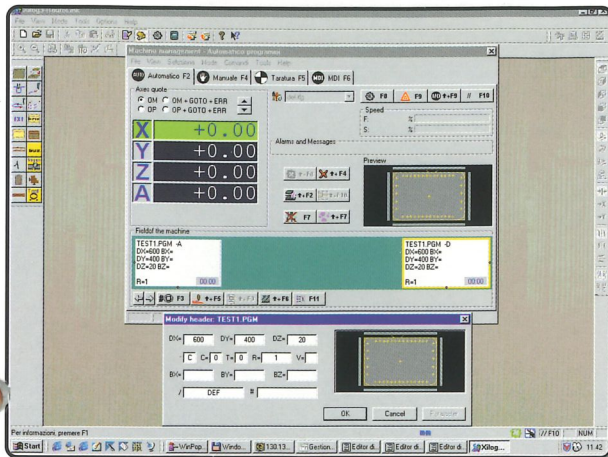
Xilog...
File View Mode Tools Options Help

Machine management - Automatico programma
File View Selezione Mode Comandi Tools Help

Automatico F2 | Manuale F4 | Taratura F5 | MDI F6

Assi quote
OM  OM + GOTO + ERR
OP  OP + GOTO + ERR

X +0.00
Y +0.00
Z +0.00
A +0.00

F8 | F9 | ⇧+F9 | F10

Speed
F: %
S: %

Alarms and Messages

⇧+F4
⇧+F2 | ⇧+F10
F7 | ⇧+F7

Preview

Fieldof the machine

TEST1.PGM -A
DX=600 BX=
DY=400 BY=
DZ=20 BZ=
R=1 00:00

TEST1.PGM -D
DX=600 BX=
DY=400 BY=
DZ=20 BZ=
R=1 00:00

F3 | ⇧+F5 | ⇧+F3 | ⇧+F6 | F11

Modify header: TEST1.PGM

DX= 600 DY= 400 DZ= 20
C C= 0 T= 0 R= 1 V=
BX= BY= BZ=
/ DEF #

OK | Cancel | Funzioni

Per informazioni, premere F1
F10 | NUM

Start | WinPop... | Windo... | 130.13... | Gestion... | Editor di... | Editor di... | Editor di... | Xilog... | 11:42